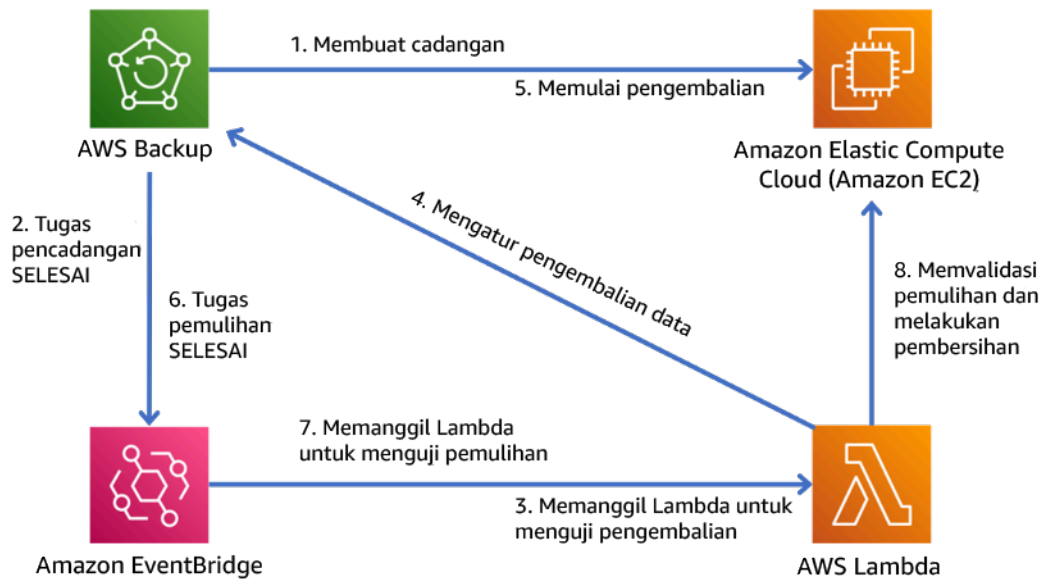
AWS Backup

1. Membuat cadangan

5. Memulai pengembalian

Amazon Elastic Compute Cloud (Amazon EC2)

2. Tugas pencadangan SELESAI

6. Tugas pemulihan SELESAI

4. Mengatur pengembalian data

8. Memvalidasi pemulihan dan melakukan pembersihan

7. Memanggil Lambda untuk menguji pemulihan

3. Memanggil Lambda untuk menguji pengembalian

Amazon EventBridge

AWS Lambda